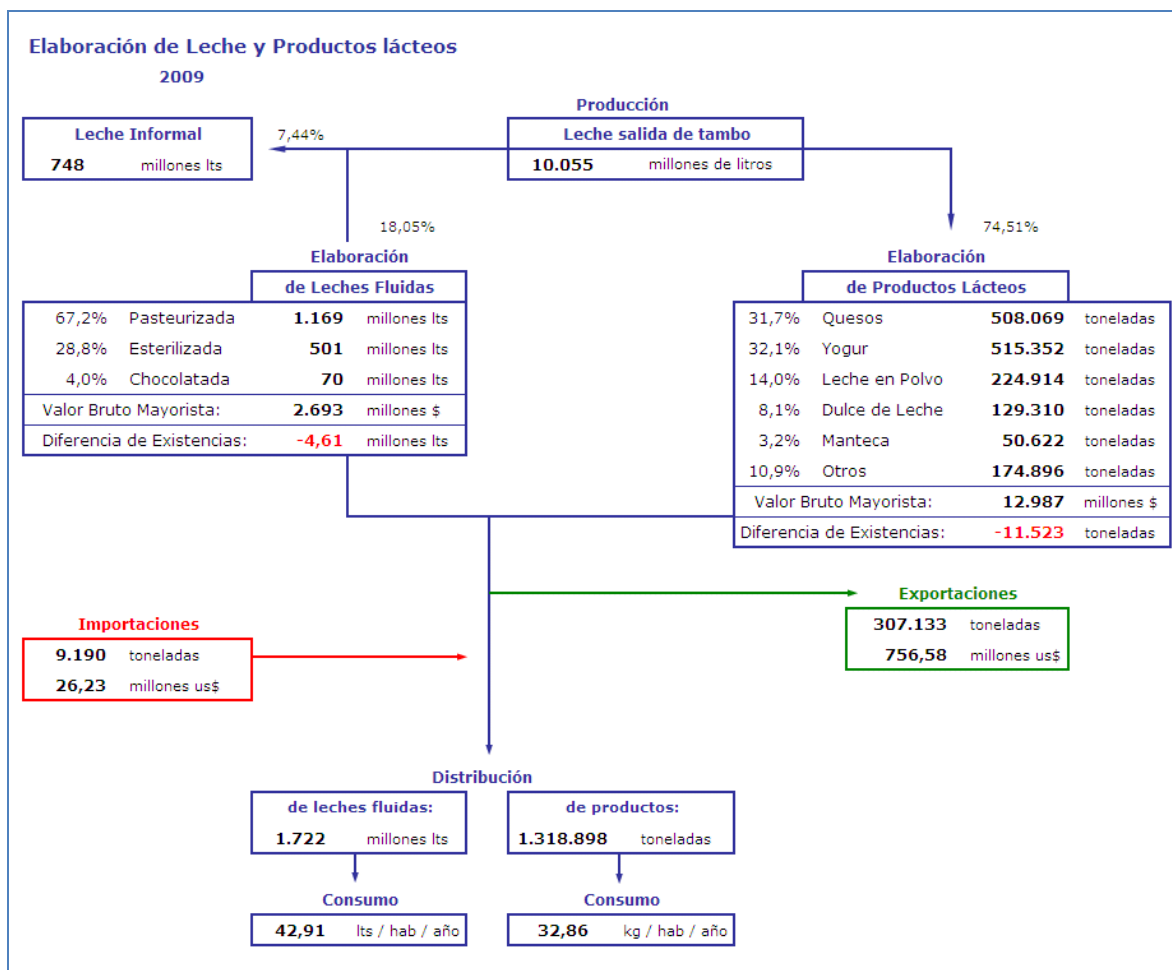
Elaboración de Leche y Productos lácteos
2009

Producción

Leche Informal
748 millones lts

7,44%

Leche salida de tambo
10.055 millones de litros

18,05%

74,51%

Elaboración
de Leches Fluidas

| | | | |
|---|---|---|---|
| 67,2% | Pasteurizada | 1.169 | millones lts |
| 28,8% | Esterilizada | 501 | millones lts |
| 4,0% | Chocolatada | 70 | millones lts |
| Valor Bruto Mayorista: | | 2.693 | millones $ |
| Diferencia de Existencias: | | -4,61 | millones lts |

Elaboración
de Productos Lácteos

| | | | |
|---|---|---|---|
| 31,7% | Quesos | 508.069 | toneladas |
| 32,1% | Yogur | 515.352 | toneladas |
| 14,0% | Leche en Polvo | 224.914 | toneladas |
| 8,1% | Dulce de Leche | 129.310 | toneladas |
| 3,2% | Manteca | 50.622 | toneladas |
| 10,9% | Otros | 174.896 | toneladas |
| Valor Bruto Mayorista: | | 12.987 | millones $ |
| Diferencia de Existencias: | | -11.523 | toneladas |

Exportaciones
307.133 toneladas
756,58 millones us$

Importaciones
9.190 toneladas
26,23 millones us$

Distribución

de leches fluidas:
1.722 millones lts

de productos:
1.318.898 toneladas

Consumo
42,91 lts / hab / año

Consumo
32,86 kg / hab / año